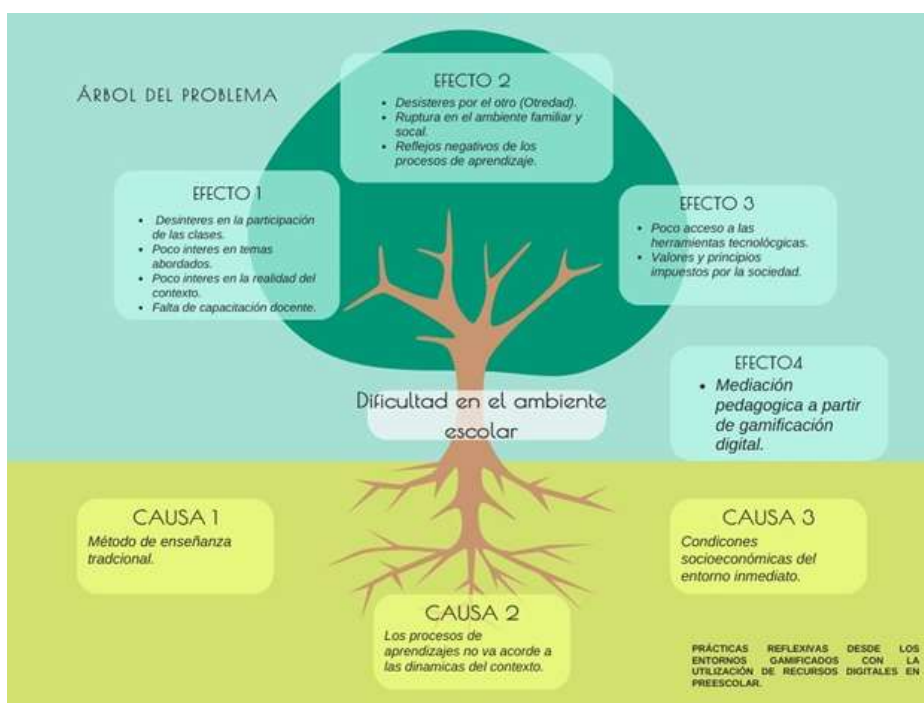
ÁRBOL DEL PROBLEMA

EFECTO 2
- Desisteres por el otro (Otredad).
- Ruptura en el ambiente familiar y socal.
- Reflejos negativos de los procesos de aprendizaje.

EFECTO 1
- Desinteres en la participación de las clases.
- Poco interes en temas abordados.
- Poco interes en la realidad del contexto.
- Falta de capacitación docente.

EFECTO 3
- Poco acceso a las herramientas tecnolócgicas.
- Valores y principios impuestos por la sociedad.

EFECTO4
- Mediación pedagogica a partir de gamificación digital.

Dificultad en el ambiente escolar

CAUSA 1
Método de enseñanza tradcional.

CAUSA 3
Condiciones socioeconómicas del entorno inmediato.

CAUSA 2
Los procesos de aprendizajes no va acorde a las dinamicas del contexto.

PRÁCTICAS REFLEXIVAS DESDE LOS ENTORNOS GAMIFICADOS CON LA UTILIZACIÓN DE RECURSOS DIGITALES EN PREESCOLAR.